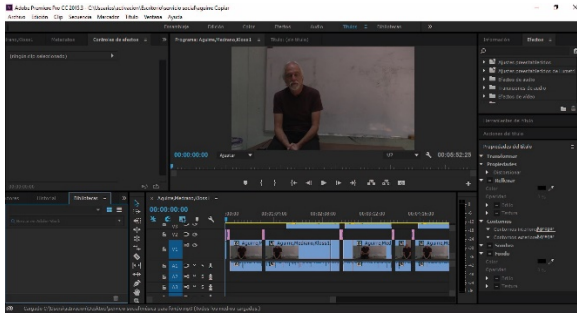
Adobe Premiere Pro CC 2015.3 - C:\Usuarios\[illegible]\Escritorio\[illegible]\Aguirre Copiar

Archivo Edición Clip Secuencia Marcador Título Ventana Ayuda

Ensamblaje Edición Color Efectos Audio Títulos Bibliotecas »

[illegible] Metadatos Controles de efectos Programa: Aguirre_Fachero_Bios0 Título: (sin título)

(ningún clip seleccionado)

00:00:00:00 Ajustar 1/2 00:00:02:25

Proyecto: Efectos

Ajustes preestablecidos
Ajustes preestablecidos de Lumetri
Efectos de audio
Transiciones de audio
Efectos de vídeo

Herramientas de título

Acciones de título

Propiedades del título
Transformar
Propiedades
Relleno
Contornos
Contornos internos
Contornos externos
Sombra
Fondo

Aguirre_Fachero_Bios0

00:00:00:00

00:00 00:00:01:00 00:00:02:00 00:00:03:00

V3
V2
V1
A1
A2
A3

Aguirre_Fachero_Bios0.mp4

Aguirre_Fa

Aguirre_M

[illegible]